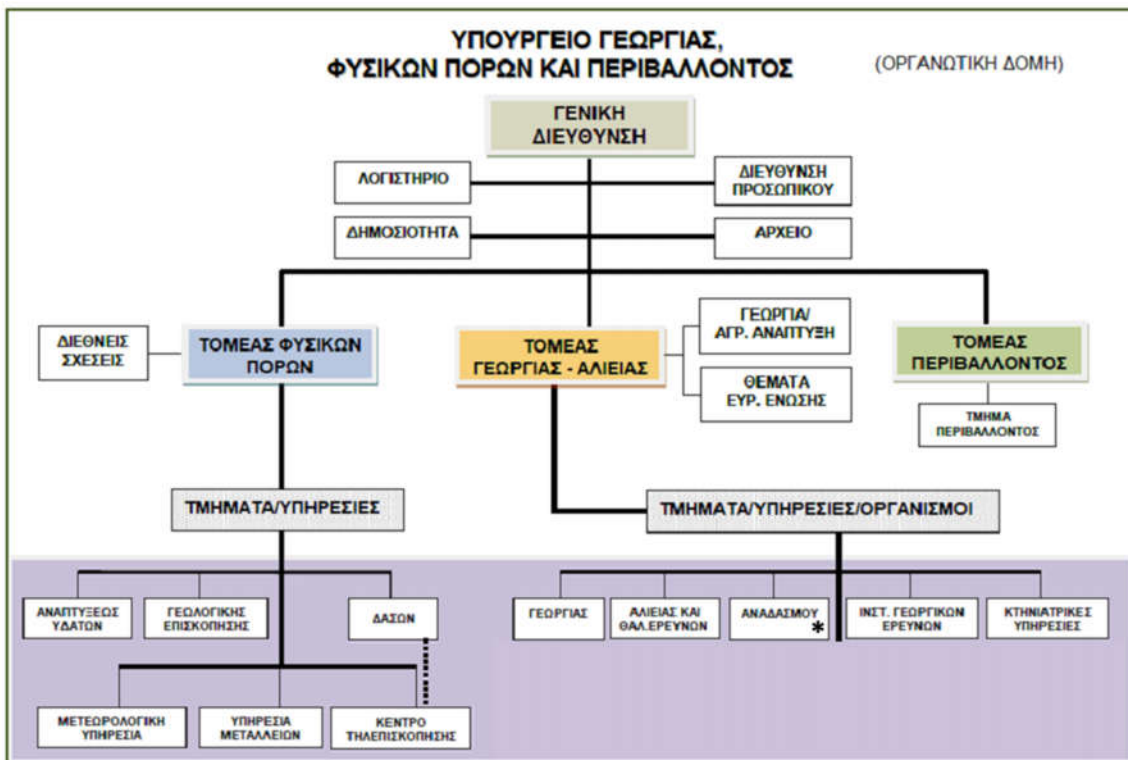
ΥΠΟΥΡΓΕΙΟ ΓΕΩΡΓΙΑΣ,
ΦΥΣΙΚΩΝ ΠΟΡΩΝ ΚΑΙ ΠΕΡΙΒΑΛΛΟΝΤΟΣ

(ΟΡΓΑΝΩΤΙΚΗ ΔΟΜΗ)

ΓΕΝΙΚΗ ΔΙΕΥΘΥΝΣΗ

ΛΟΓΙΣΤΗΡΙΟ

ΔΙΕΥΘΥΝΣΗ ΠΡΟΣΩΠΙΚΟΥ

ΔΗΜΟΣΙΟΤΗΤΑ

ΑΡΧΕΙΟ

ΔΙΕΘΝΕΙΣ ΣΧΕΣΕΙΣ

ΤΟΜΕΑΣ ΦΥΣΙΚΩΝ ΠΟΡΩΝ

ΤΟΜΕΑΣ ΓΕΩΡΓΙΑΣ - ΑΛΙΕΙΑΣ

ΓΕΩΡΓΙΑ/ ΑΓΡ. ΑΝΑΠΤΥΞΗ

ΘΕΜΑΤΑ ΕΥΡ. ΕΝΩΣΗΣ

ΤΟΜΕΑΣ ΠΕΡΙΒΑΛΛΟΝΤΟΣ

ΤΜΗΜΑ ΠΕΡΙΒΑΛΛΟΝΤΟΣ

ΤΜΗΜΑΤΑ/ΥΠΗΡΕΣΙΕΣ

ΤΜΗΜΑΤΑ/ΥΠΗΡΕΣΙΕΣ/ΟΡΓΑΝΙΣΜΟΙ

ΑΝΑΠΤΥΞΕΩΣ ΥΔΑΤΩΝ

ΓΕΩΛΟΓΙΚΗΣ ΕΠΙΣΚΟΠΗΣΗΣ

ΔΑΣΩΝ

ΓΕΩΡΓΙΑΣ

ΑΛΙΕΙΑΣ ΚΑΙ ΘΑΛ.ΕΡΕΥΝΩΝ

ΑΝΑΔΑΣΜΟΥ *

ΙΝΣΤ. ΓΕΩΡΓΙΚΩΝ ΕΡΕΥΝΩΝ

ΚΤΗΝΙΑΤΡΙΚΕΣ ΥΠΗΡΕΣΙΕΣ

ΜΕΤΕΩΡΟΛΟΓΙΚΗ ΥΠΗΡΕΣΙΑ

ΥΠΗΡΕΣΙΑ ΜΕΤΑΛΛΕΙΩΝ

ΚΕΝΤΡΟ ΤΗΛΕΠΙΣΚΟΠΗΣΗΣ